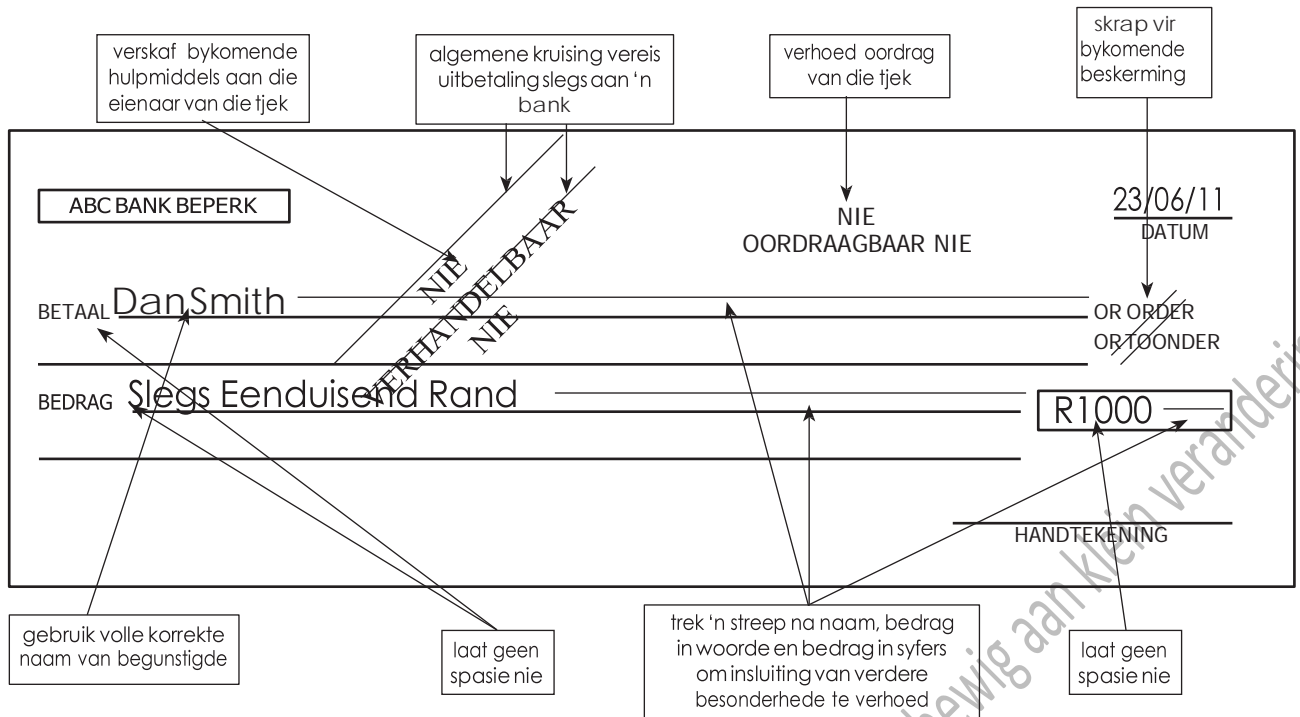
verskaf bykomende hulpmiddels aan die eienaar van die tjek

algemene kruising vereis uitbetaling slegs aan 'n bank

verhoed oordrag van die tjek

skrap vir bykomende beskerming

ABC BANK BEPERK

NIE
VERHANDELBAAR
NIE

NIE
OORDRAAGBAAR NIE

23/06/11
DATUM

BETAAL DanSmith

OR ORDER
OR TOONDER

BEDRAG Slegs Eenduisend Rand

R1000

HANDTEKENING

gebruik volle korrekte naam van begunstigde

laat geen spasie nie

trek 'n streep na naam, bedrag in woorde en bedrag in syfers om insluiting van verdere besonderhede te verhoed

laat geen spasie nie

bewig aan klein veranderinge